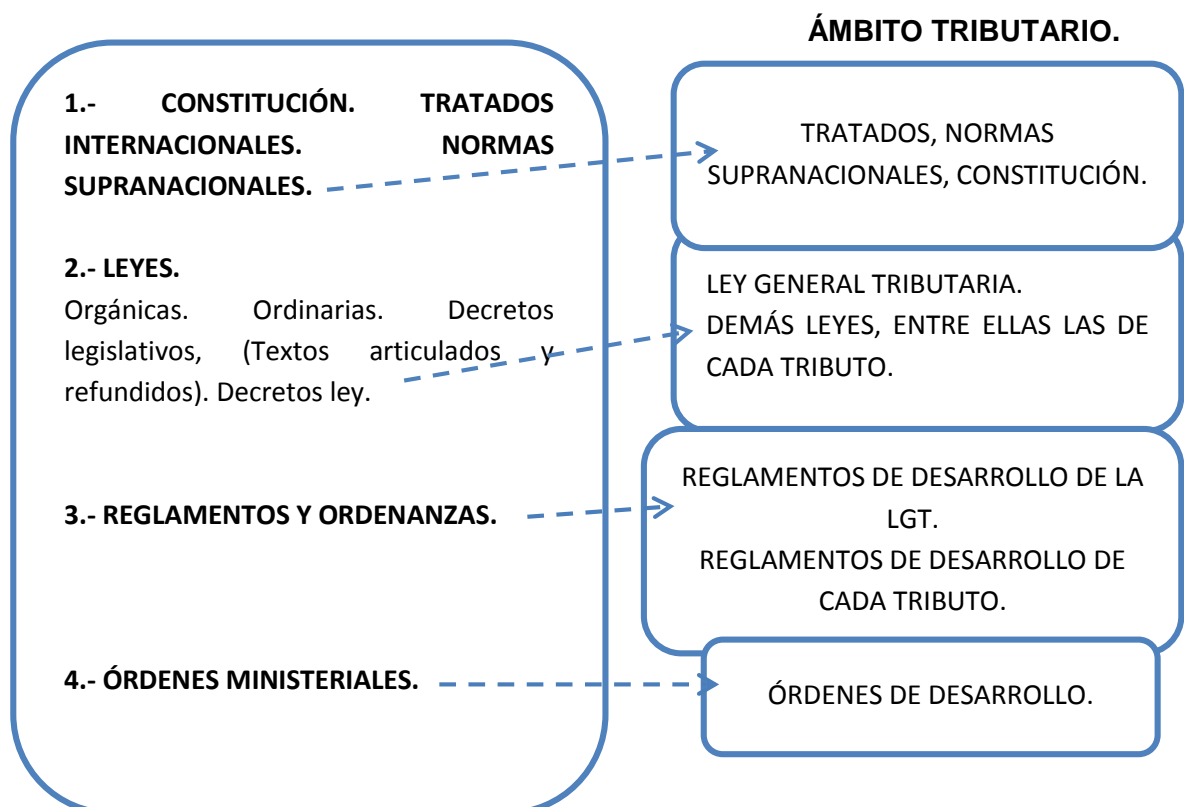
ÁMBITO TRIBUTARIO.

1.- CONSTITUCIÓN. TRATADOS INTERNACIONALES. NORMAS SUPRANACIONALES.

TRATADOS, NORMAS SUPRANACIONALES, CONSTITUCIÓN.

2.- LEYES.
Orgánicas. Ordinarias. Decretos legislativos, (Textos articulados y refundidos). Decretos ley.

LEY GENERAL TRIBUTARIA.
DEMÁS LEYES, ENTRE ELLAS LAS DE CADA TRIBUTO.

3.- REGLAMENTOS Y ORDENANZAS.

REGLAMENTOS DE DESARROLLO DE LA LGT.
REGLAMENTOS DE DESARROLLO DE CADA TRIBUTO.

4.- ÓRDENES MINISTERIALES.

ÓRDENES DE DESARROLLO.